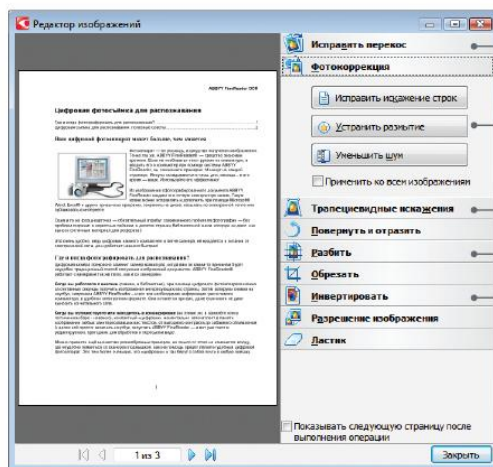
Редактор изображений

Исправить перекос

Фотокоррекция

Исправить искажение строк

Устранить размытие

Уменьшить шум

Применить ко всем изображениям

Трапециевидные искажения

Повернуть и отразить

Разбить

Обрезать

Инвертировать

Разрешение изображения

Ластик

Показывать следующую страницу после выполнения операции

1 из 3

Закрыть

ABBYY FineReader

Цифровая фотосъёмка для распознавания

Ваш цифровой фотоаппарат может больше, чем кажется

Где и как фотографировать для распознавания?

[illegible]